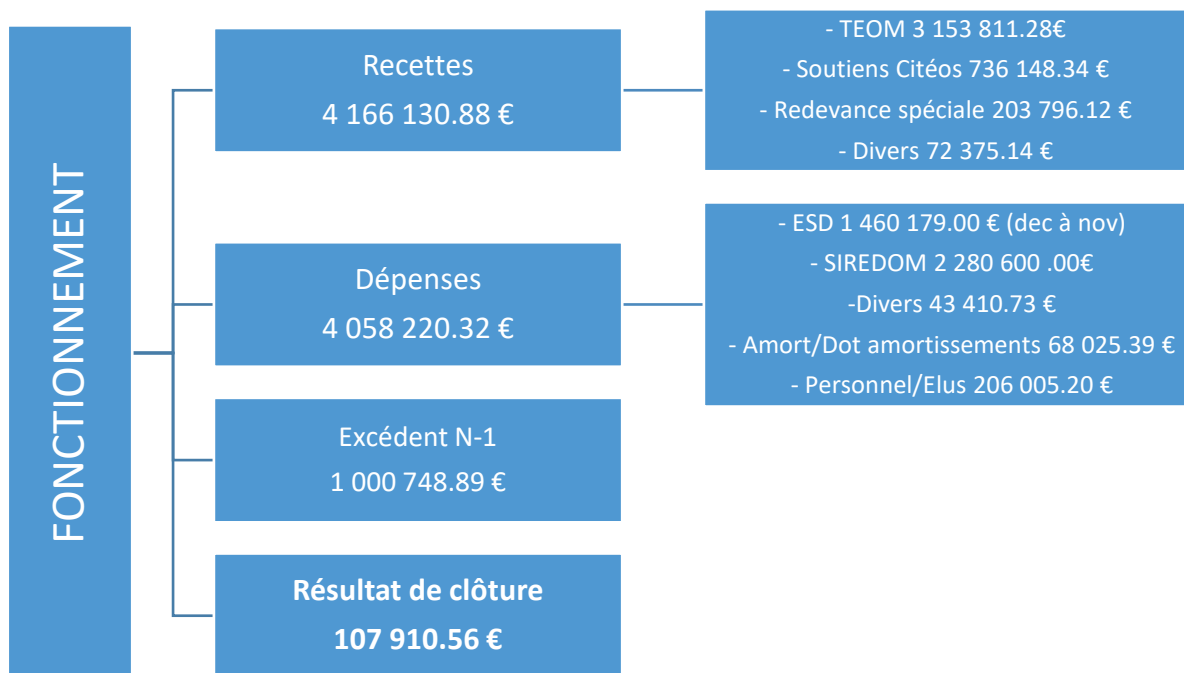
FONCTIONNEMENT

Recettes
4 166 130.88 €

- TEOM 3 153 811.28€
- Soutiens Citéos 736 148.34 €
- Redevance spéciale 203 796.12 €
- Divers 72 375.14 €

Dépenses
4 058 220.32 €

- ESD 1 460 179.00 € (dec à nov)
- SIREDOM 2 280 600 .00€
-Divers 43 410.73 €
- Amort/Dot amortissements 68 025.39 €
- Personnel/Elus 206 005.20 €

Excédent N-1
1 000 748.89 €

**Résultat de clôture**
**107 910.56 €**